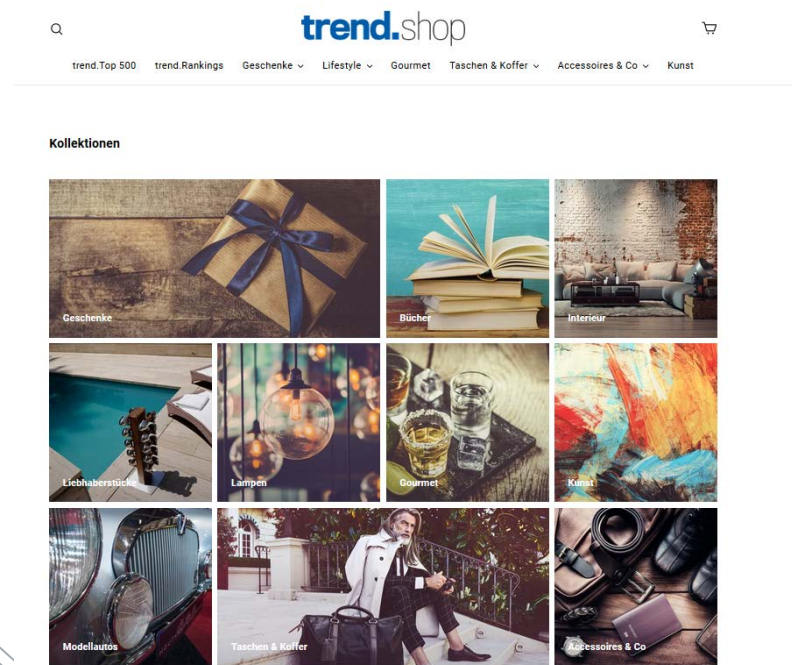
trend.shop

trend.Top 500 trend.Rankings Geschenke Lifestyle Gourmet Taschen & Koffer Accessoires & Co Kunst

Kollektionen

Geschenke

Bücher

Interieur

Liebhaberstücke

Lampen

Gourmet

Kunst

Modellautos

Taschen & Koffer

Accessoires & Co